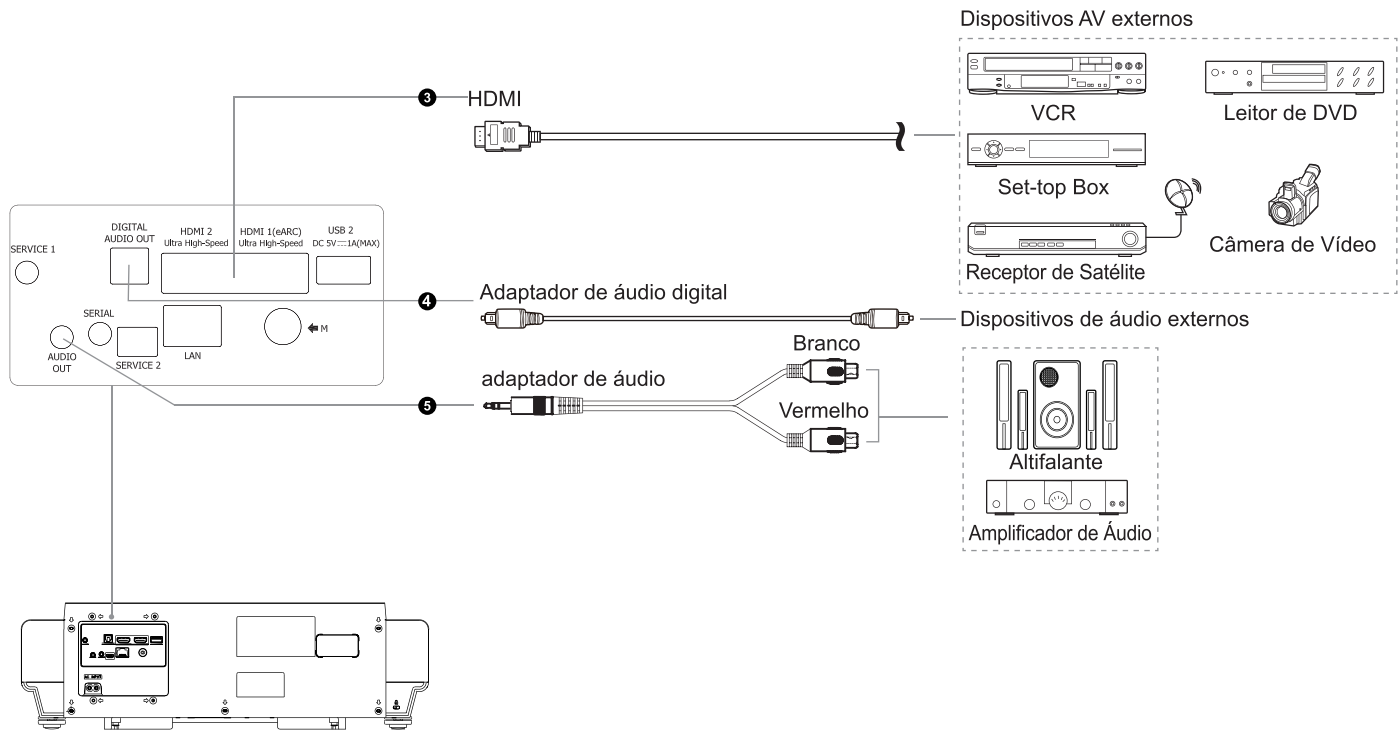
Dispositivos AV externos

3 HDMI

VCR

Leitor de DVD

Set-top Box

Câmera de Vídeo

Receptor de Satélite

SERVICE 1

DIGITAL AUDIO OUT

HDMI 2 Ultra High-Speed

HDMI 1(eARC) Ultra High-Speed

USB 2 DC 5V ⎓ 1A(MAX)

SERIAL

LAN

M

AUDIO OUT

SERVICE 2

4 Adaptador de áudio digital

Dispositivos de áudio externos

Branco

adaptador de áudio

5

Vermelho

Altifalante

Amplificador de Áudio